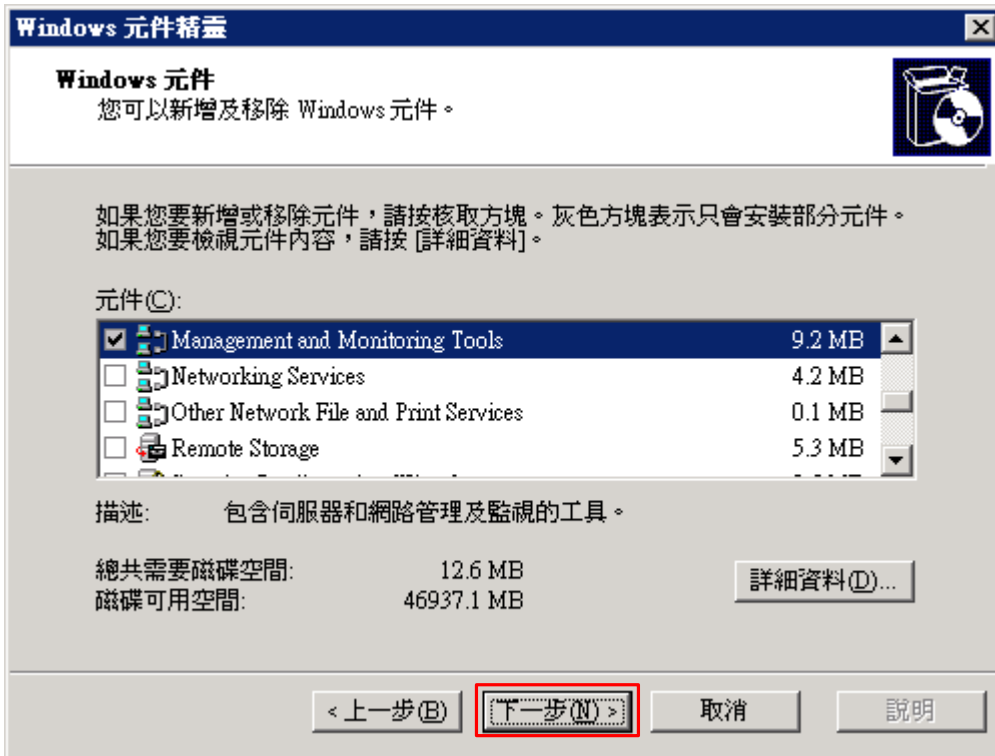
Windows 元件精靈

Windows 元件
您可以新增及移除 Windows 元件。

如果您要新增或移除元件，請按核取方塊。灰色方塊表示只會安裝部分元件。如果您要檢視元件內容，請按 [詳細資料]。

元件(C):

| | | |
|---|---|---|
| ☑ | Management and Monitoring Tools | 9.2 MB |
| ☐ | Networking Services | 4.2 MB |
| ☐ | Other Network File and Print Services | 0.1 MB |
| ☐ | Remote Storage | 5.3 MB |
| ☐ | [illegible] | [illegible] |

描述: 包含伺服器和網路管理及監視的工具。

總共需要磁碟空間: 12.6 MB
磁碟可用空間: 46937.1 MB

詳細資料(D)...

< 上一步(B)
下一步(N) >
取消
說明